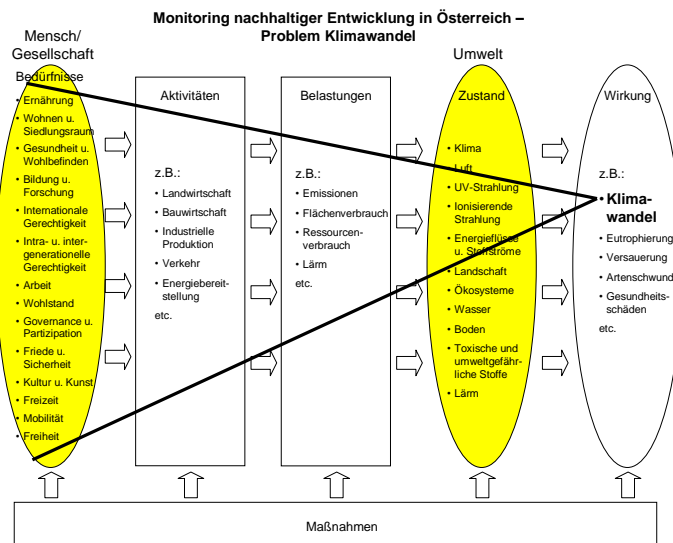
Monitoring nachhaltiger Entwicklung in Österreich – Problem Klimawandel

Mensch/ Gesellschaft

Bedürfnisse

- Ernährung
- Wohnen u. Siedlungsraum
- Gesundheit u. Wohlbefinden
- Bildung u. Forschung
- Internationale Gerechtigkeit
- Intra- u. intergenerationelle Gerechtigkeit
- Arbeit
- Wohlstand
- Governance u. Partizipation
- Friede u. Sicherheit
- Kultur u. Kunst
- Freizeit
- Mobilität
- Freiheit

Aktivitäten

z.B.:
- Landwirtschaft
- Bauwirtschaft
- Industrielle Produktion
- Verkehr
- Energiebereitstellung

etc.

Belastungen

z.B.:
- Emissionen
- Flächenverbrauch
- Ressourcenverbrauch
- Lärm

etc.

Umwelt

Zustand

- Klima
- Luft
- UV-Strahlung
- Ionisierende Strahlung
- Energieflüsse u. Stoffströme
- Landschaft
- Ökosysteme
- Wasser
- Boden
- Toxische und umweltgefährliche Stoffe
- Lärm

Wirkung

z.B.:
- Klimawandel
- Eutrophierung
- Versauerung
- Artenschwund
- Gesundheitsschäden

etc.

Maßnahmen